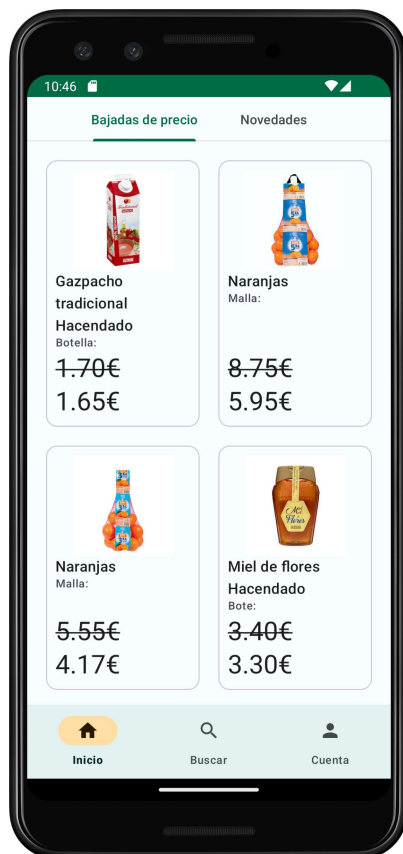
10:46

Bajadas de precio | Novedades

Gazpacho tradicional Hacendado
Botella:
~~1.70€~~
1.65€

Naranjas
Malla:
~~8.75€~~
5.95€

Naranjas
Malla:
~~5.55€~~
4.17€

Miel de flores Hacendado
Bote:
~~3.40€~~
3.30€

Inicio
Buscar
Cuenta